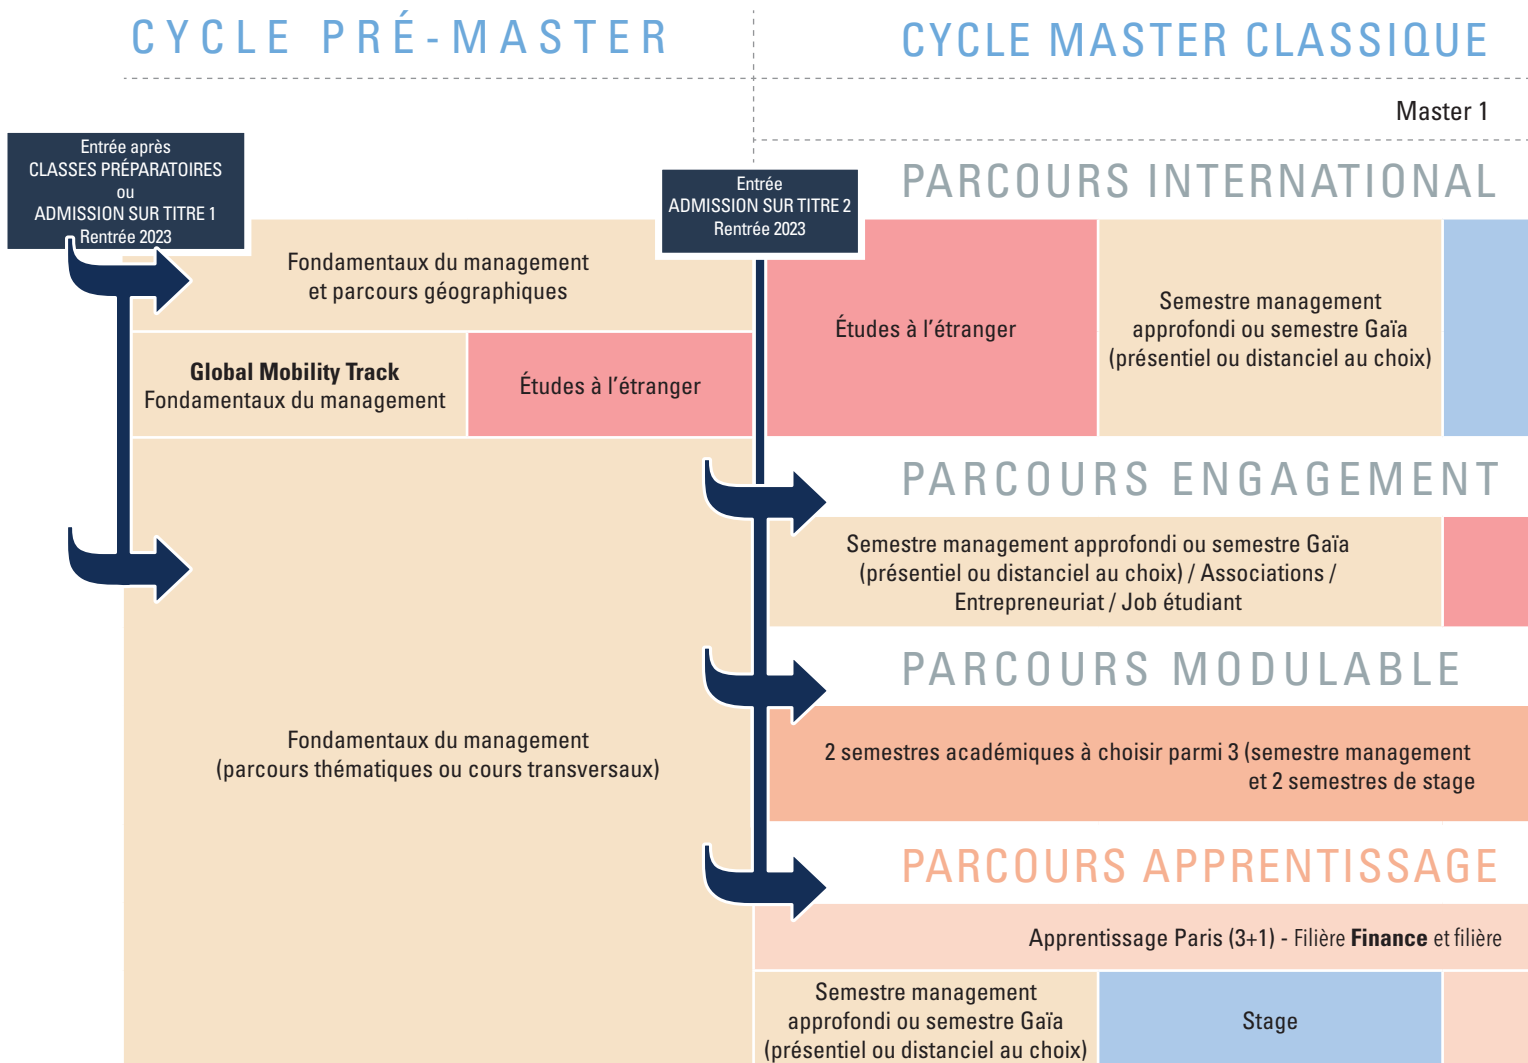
CYCLE PRÉ-MASTER

CYCLE MASTER CLASSIQUE

Master 1

Entrée après CLASSES PRÉPARATOIRES ou ADMISSION SUR TITRE 1 Rentrée 2023

Entrée ADMISSION SUR TITRE 2 Rentrée 2023

PARCOURS INTERNATIONAL

Fondamentaux du management et parcours géographiques

Études à l'étranger

Semestre management approfondi ou semestre Gaïa (présentiel ou distanciel au choix)

**Global Mobility Track**
Fondamentaux du management

Études à l'étranger

PARCOURS ENGAGEMENT

Semestre management approfondi ou semestre Gaïa (présentiel ou distanciel au choix) / Associations / Entrepreneuriat / Job étudiant

PARCOURS MODULABLE

Fondamentaux du management (parcours thématiques ou cours transversaux)

2 semestres académiques à choisir parmi 3 (semestre management et 2 semestres de stage

PARCOURS APPRENTISSAGE

Apprentissage Paris (3+1) - Filière **Finance** et filière

Semestre management approfondi ou semestre Gaïa (présentiel ou distanciel au choix)

Stage